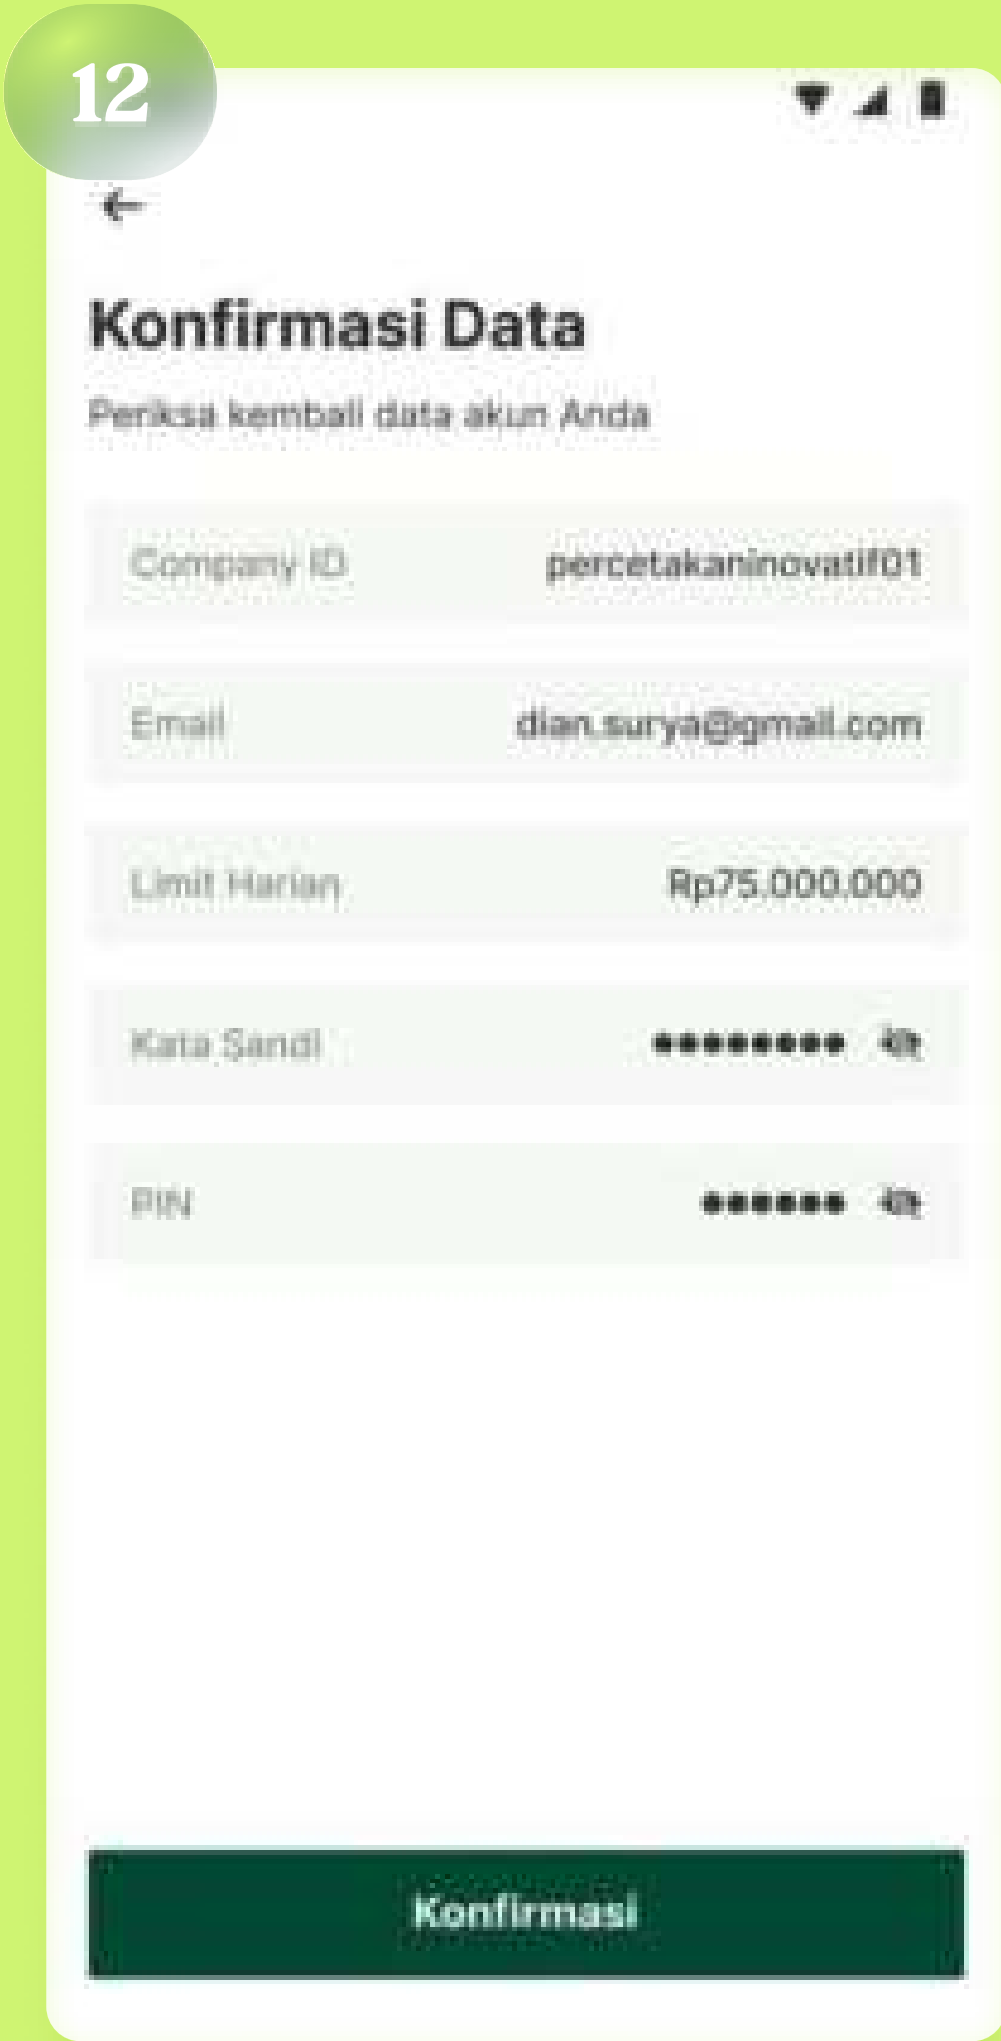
12

Konfirmasi Data

Periksa kembali data akun Anda

| Company ID | percetakaninovatif01 |
|---|---|
| Email | dian.surya@gmail.com |
| Limit Harian | Rp75.000.000 |
| Kata Sandi | ●●●●●●●●● |
| PIN | ●●●●●● |

Konfirmasi